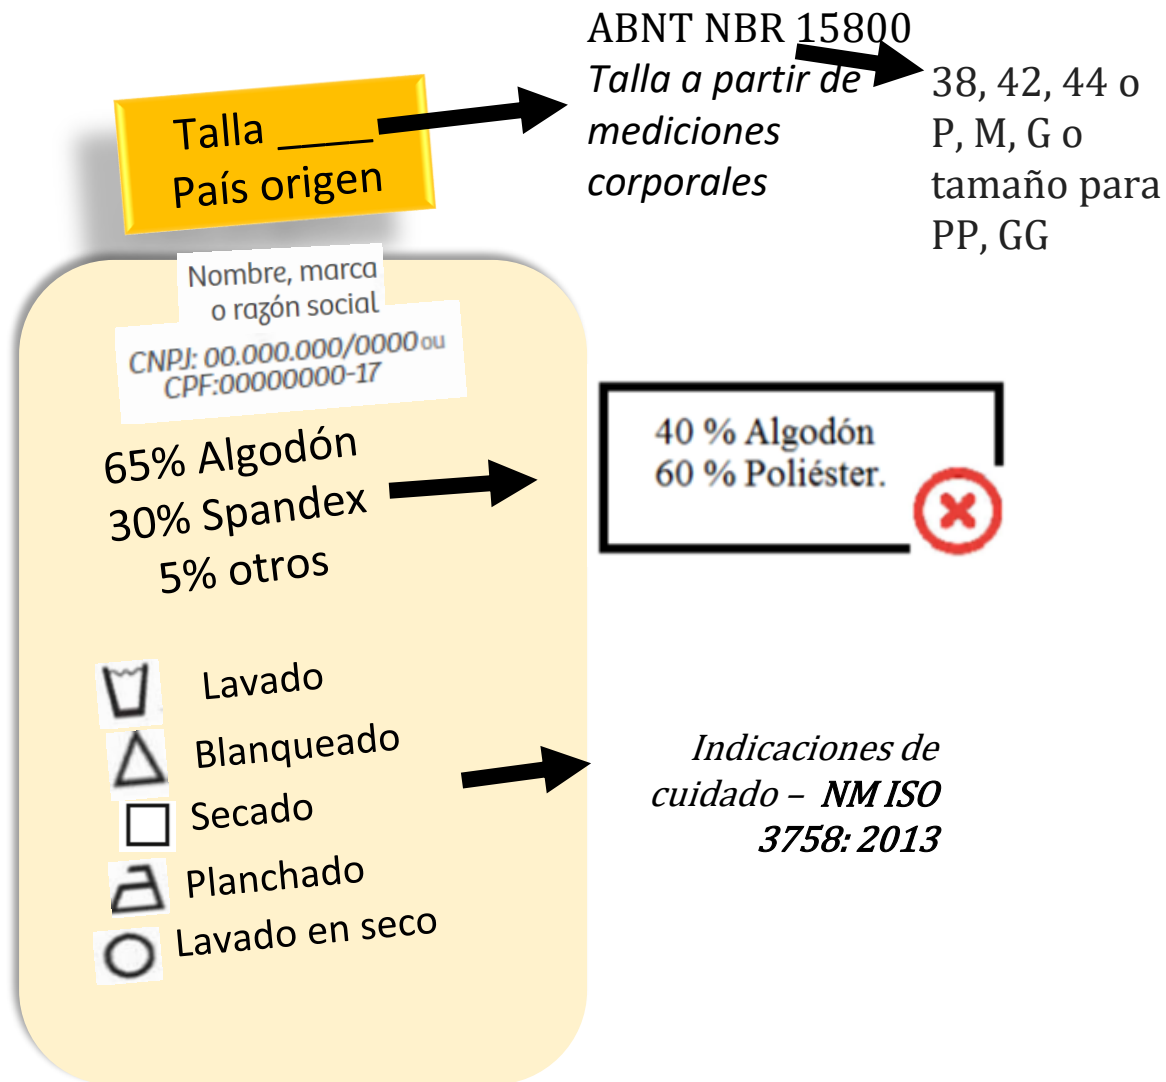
Talla ____
País origen

ABNT NBR 15800
Talla a partir de mediciones corporales

38, 42, 44 o P, M, G o tamaño para PP, GG

Nombre, marca o razón social

CNPJ: 00.000.000/0000 ou CPF:00000000-17

65% Algodón
30% Spandex
5% otros

40 % Algodón
60 % Poliéster.

Lavado
Blanqueado
Secado
Planchado
Lavado en seco

Indicaciones de cuidado – NM ISO 3758: 2013